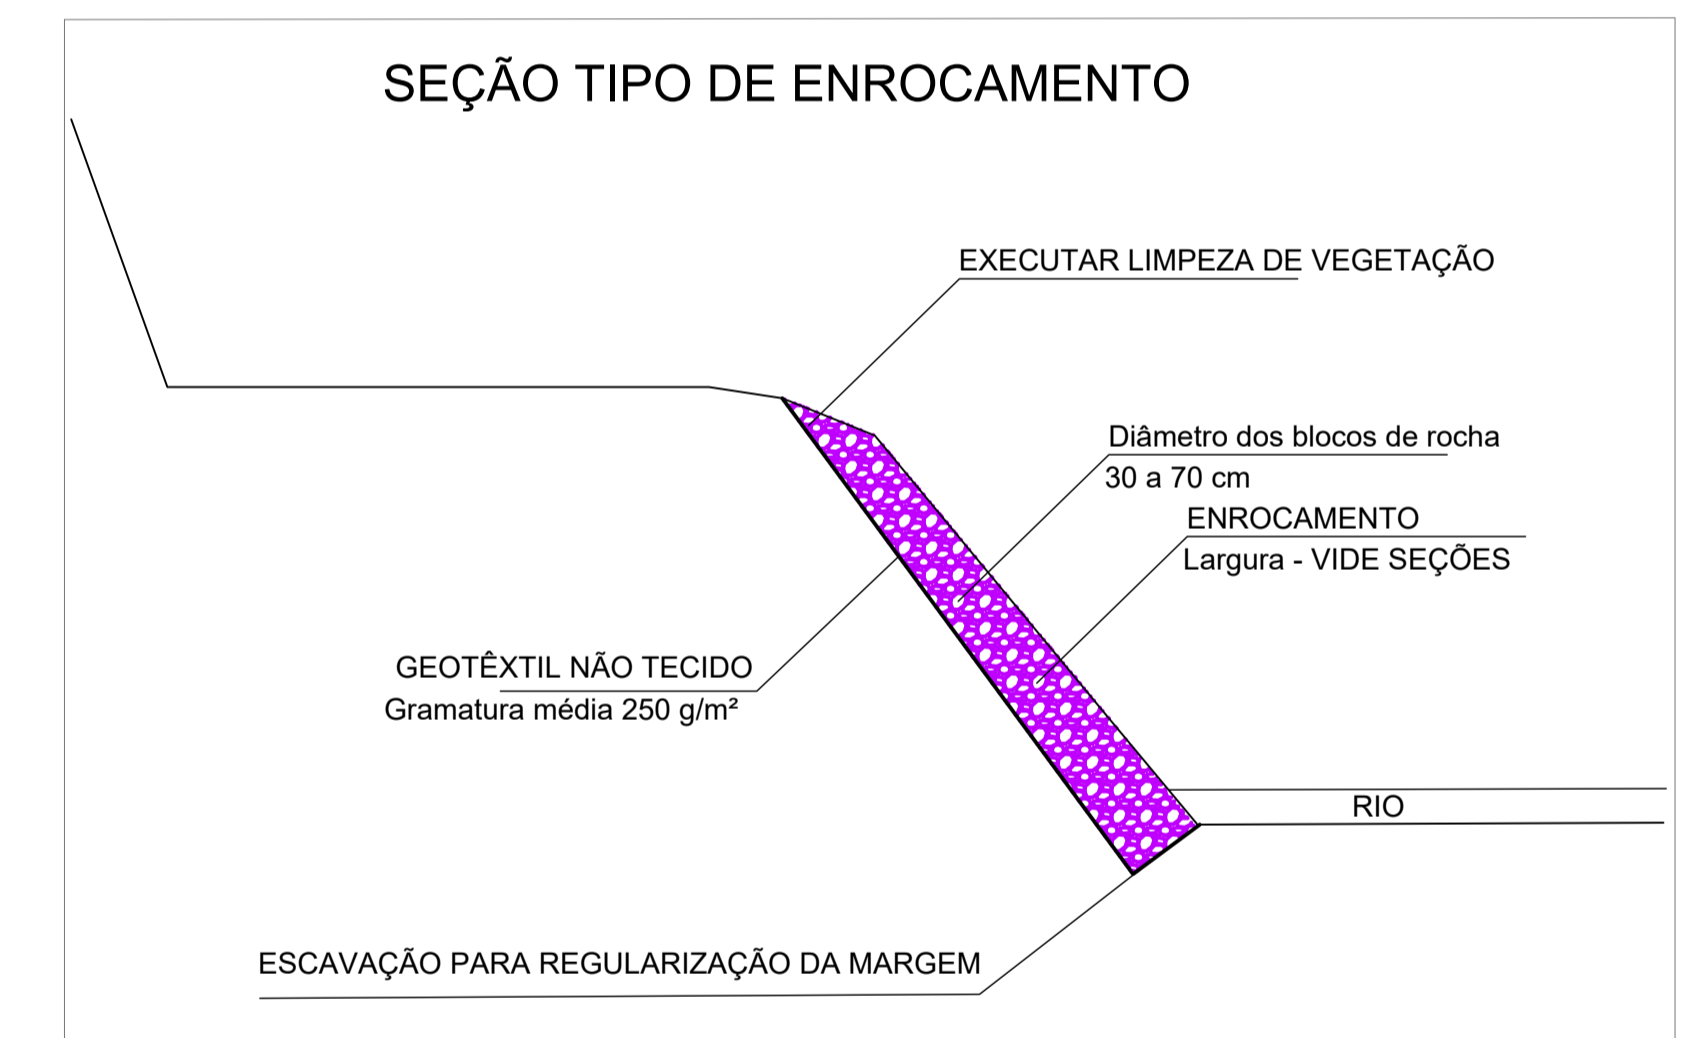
SEÇÃO TIPO DE ENROCAMENTO

EXECUTAR LIMPEZA DE VEGETAÇÃO

Diâmetro dos blocos de rocha
30 a 70 cm

ENROCAMENTO
Largura - VIDE SEÇÕES

GEOTÊXTIL NÃO TECIDO
Gramatura média 250 g/m²

RIO

ESCAVAÇÃO PARA REGULARIZAÇÃO DA MARGEM